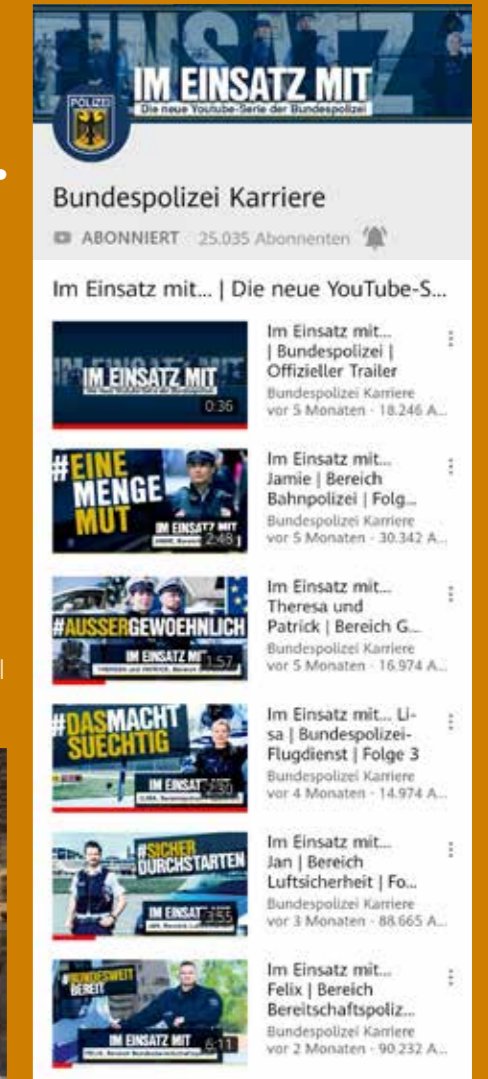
EINSATZ

IM EINSATZ MIT
Die neue Youtube-Serie der Bundespolizei

POLIZEI

Bundespolizei Karriere

ABONNIERT 25.035 Abonnenten

Im Einsatz mit... | Die neue YouTube-S...

IM EINSATZ MIT
0:36
Im Einsatz mit... | Bundespolizei | Offizieller Trailer
Bundespolizei Karriere
vor 5 Monaten · 18.246 A...

#EINE MENGE MUT
IM EINSATZ MIT
2:48
Im Einsatz mit... Jamie | Bereich Bahnpolizei | Folg...
Bundespolizei Karriere
vor 5 Monaten · 30.342 A...

#AUSSERGEWOEHNLICH
IM EINSATZ MIT
1:57
Im Einsatz mit... Theresa und Patrick | Bereich G...
Bundespolizei Karriere
vor 5 Monaten · 16.974 A...

#DAS MACHT SUECHTIG
IM EINSAT
2:30
Im Einsatz mit... Lisa | Bundespolizei-Flugdienst | Folge 3
Bundespolizei Karriere
vor 4 Monaten · 14.974 A...

#SICHER DURCHSTARTEN
IM EINSAT
3:55
Im Einsatz mit... Jan | Bereich Luftsicherheit | Fo...
Bundespolizei Karriere
vor 3 Monaten · 88.665 A...

#BUNDESWEIT BEREIT
IM EINSATZ MIT
6:11
Im Einsatz mit... Felix | Bereich Bereitschaftspoliz...
Bundespolizei Karriere
vor 2 Monaten · 90.232 A...